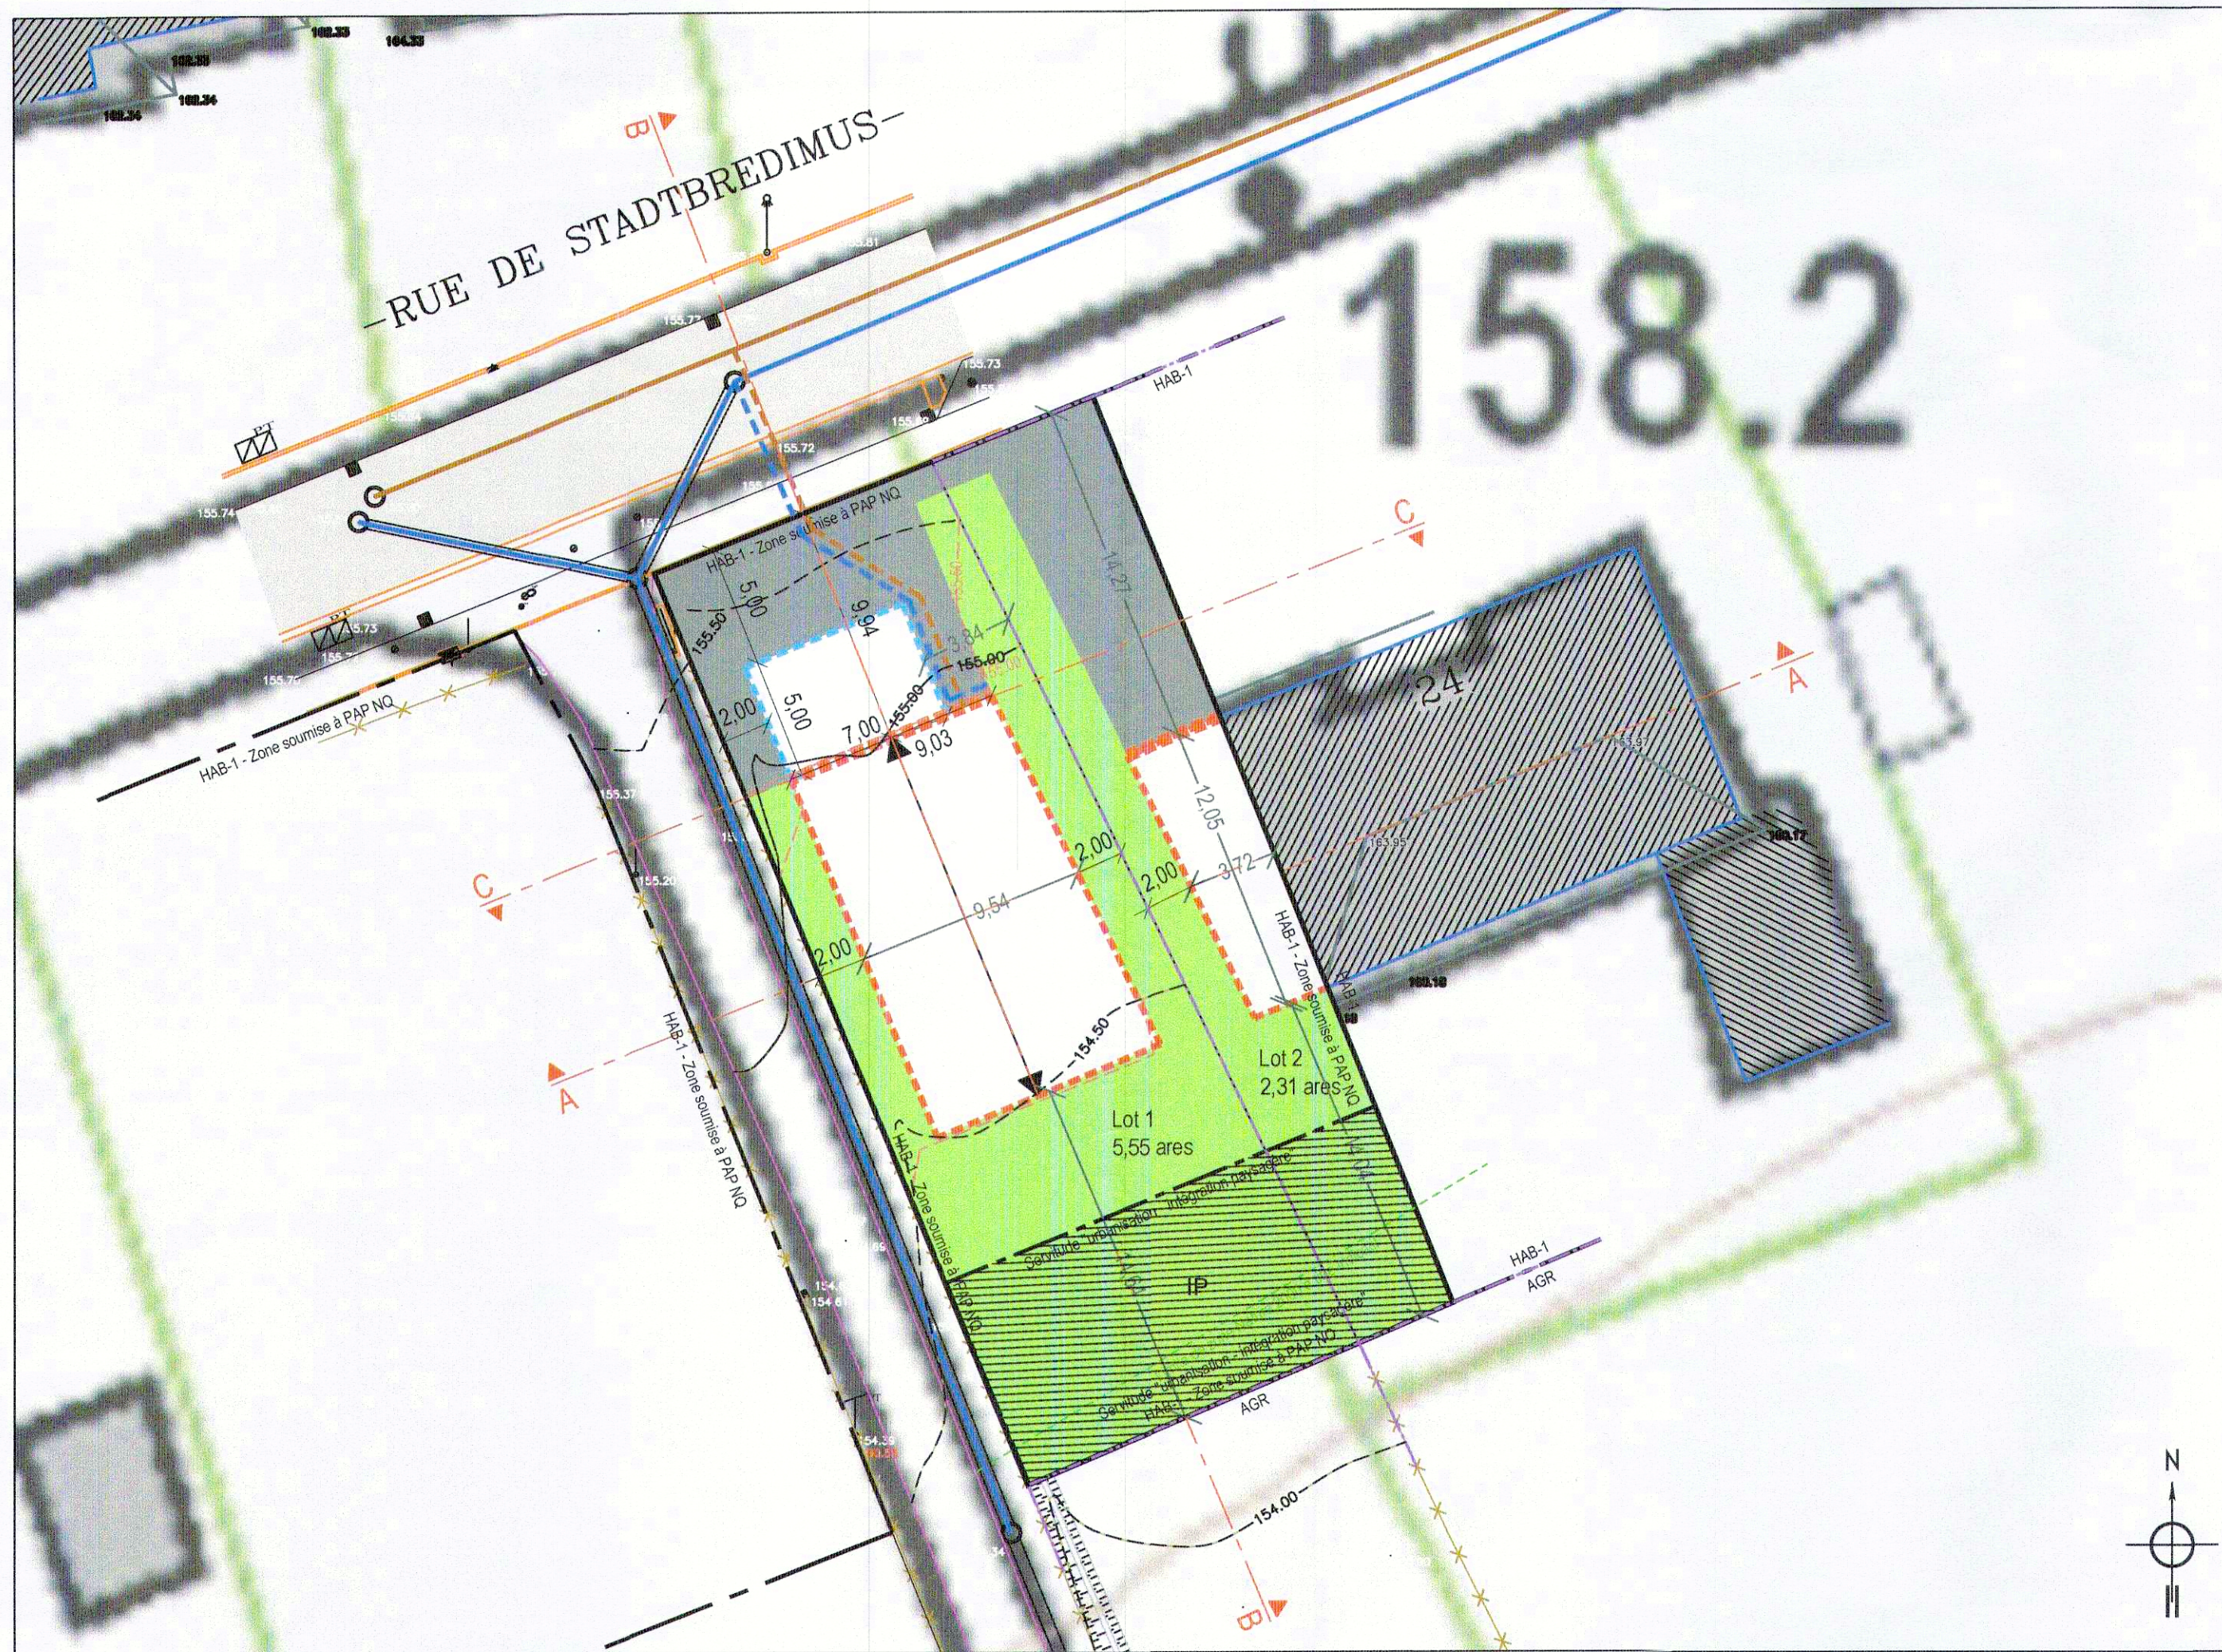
158.2

RUE DE STADTBREDIMUS

B

B

C

C

A

A

24

HAB-1

HAB-1 - Zone soumise à PAP NQ

HAB-1 - Zone soumise à PAP NQ

HAB-1 - Zone soumise à PAP NQ

HAB-1 - Zone soumise à PAP NQ

HAB-1 - Zone soumise à PAP NQ

HAB-1 - Zone soumise à PAP NQ

HAB-1

AGR

AGR

5,00

9,94

3,84

155,00

5,00

2,00

7,00

155,00

9,03

14,27

12,05

2,00

2,00

3,72

9,54

2,00

154,50

14,14

Lot 1
5,55 ares

Lot 2
2,31 ares

IP

Servitude "urbanisation - intégration paysagère"

Servitude "urbanisation - intégration paysagère"

155,50

154,00

155.73

155.72

155.74

155.73

155.37

155.20

N